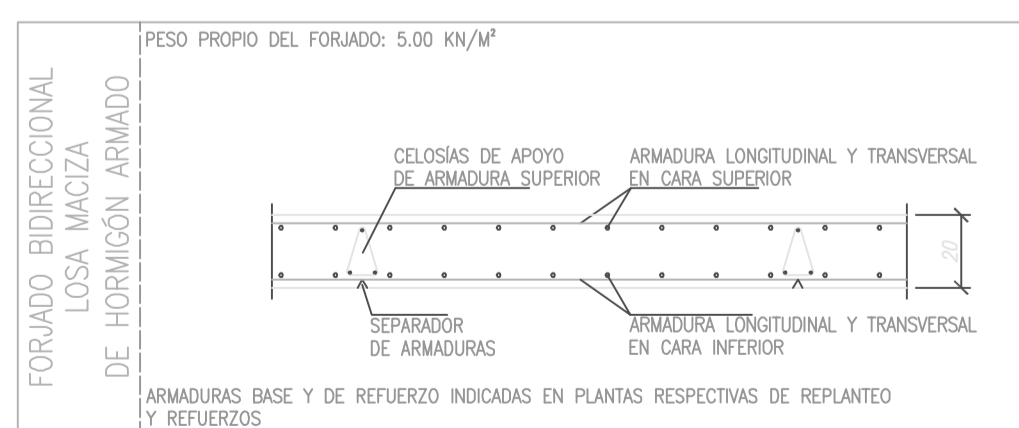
FORJADO BIDIRECCIONAL
LOSA MACIZA
DE HORMIGÓN ARMADO

PESO PROPIO DEL FORJADO: 5.00 KN/M²

CELOSÍAS DE APOYO
DE ARMADURA SUPERIOR

ARMADURA LONGITUDINAL Y TRANSVERSAL
EN CARA SUPERIOR

20

SEPARADOR
DE ARMADURAS

ARMADURA LONGITUDINAL Y TRANSVERSAL
EN CARA INFERIOR

ARMADURAS BASE Y DE REFUERZO INDICADAS EN PLANTAS RESPECTIVAS DE REPLANTEO Y REFUERZOS